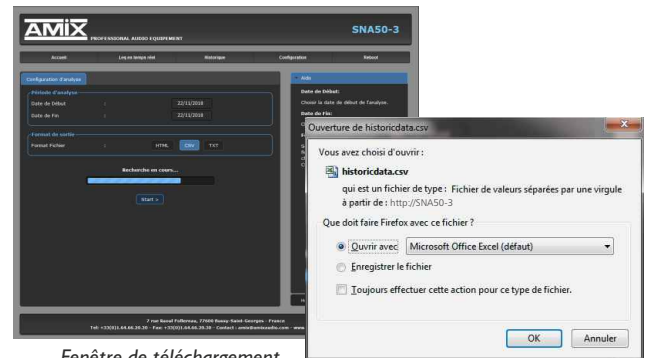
AMIX PROFESSIONAL AUDIO EQUIPEMENT

SNA50-3

Accueil | Leq en temps réel | Historique | Configuration | Retour

Configuration d'analyse

Période d'analyse

Date de Début : 22/11/2016

Date de Fin : 22/11/2016

Format de sortie

Format Fichier : HTML CSV TXT

Recherche en cours...

Start >

Aide

Date de Début:

Choisir la date de début de l'analyse.

Date de Fin:

7 rue Raoul Follereau, 77600 Bussy-Saint-Georges - France

Tel: +33(0)1.64.66.20.20 - Fax: +33(0)1.64.66.20.30 - Contact : amix@amixaudio.com - www.

Ouverture de historicdata.csv

Vous avez choisi d'ouvrir :

historicdata.csv

qui est un fichier de type : Fichier de valeurs séparées par une virgule

à partir de : http://SNA50-3

Que doit faire Firefox avec ce fichier ?

Ouvrir avec Microsoft Office Excel (défaut)

Enregistrer le fichier

Toujours effectuer cette action pour ce type de fichier.

OK Annuler

Fenêtre de téléchargement